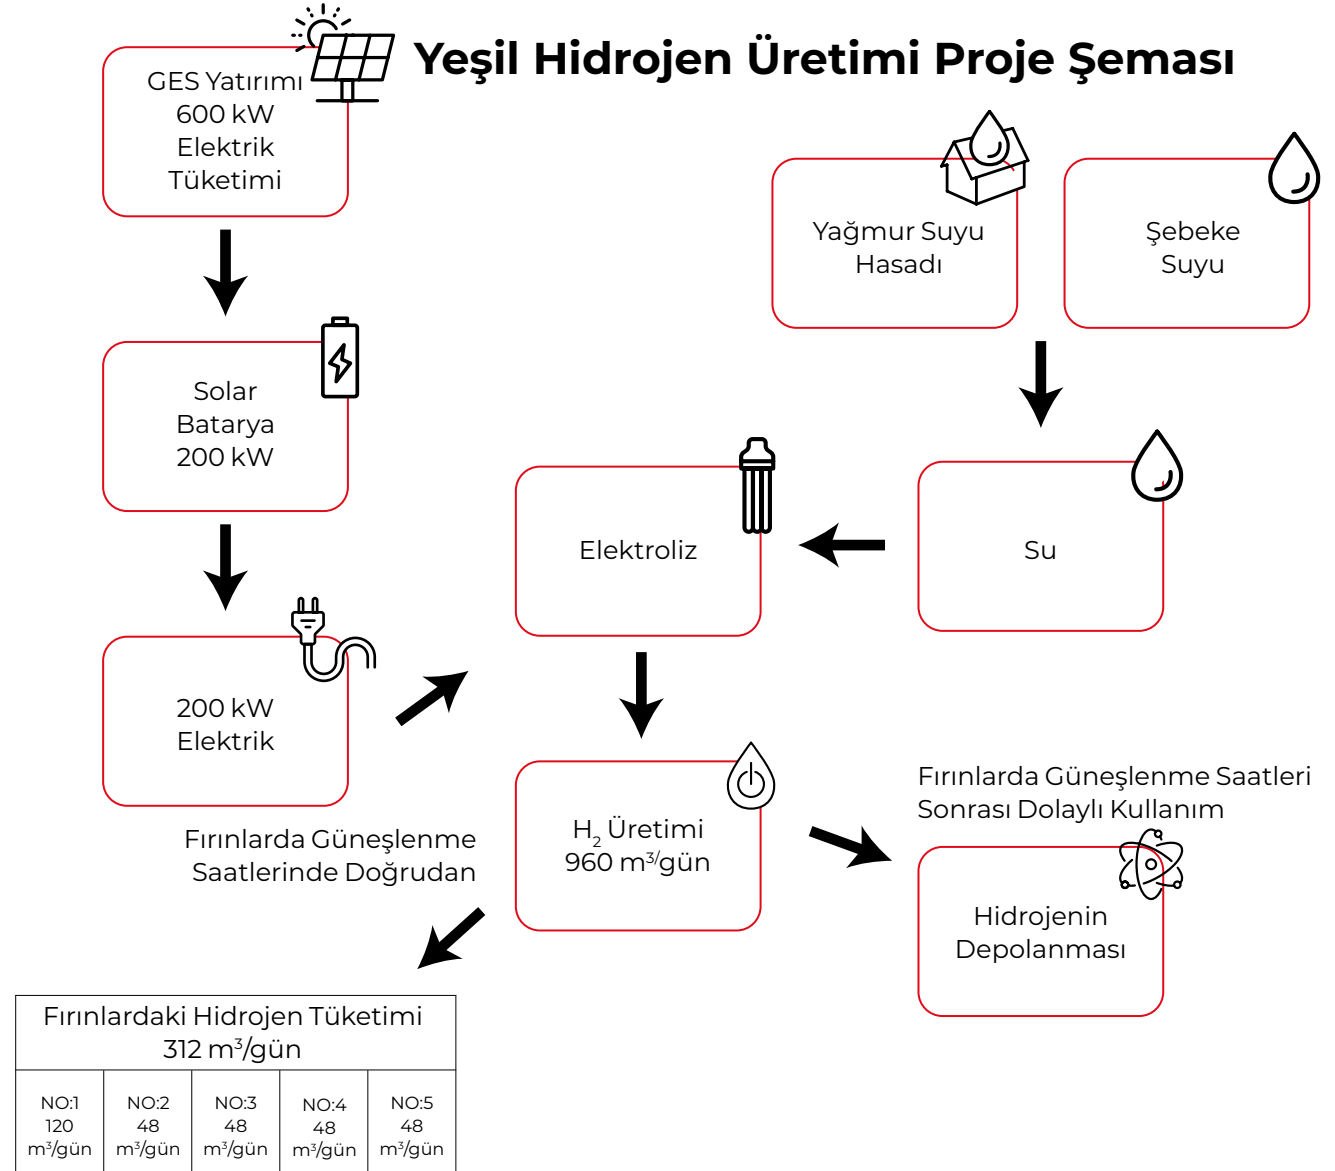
Yeşil Hidrojen Üretimi Proje Şeması

GES Yatırımı
600 kW
Elektrik
Tüketimi

Solar
Batarya
200 kW

200 kW
Elektrik

Fırınlarda Güneşlenme
Saatlerinde Doğrudan

Yağmur Suyu
Hasadı

Şebeke
Suyu

Su

Elektroliz

$H_2$ Üretimi
960 $m^3$/gün

Fırınlarda Güneşlenme Saatleri
Sonrası Dolaylı Kullanım

Hidrojenin
Depolanması

| Fırınlardaki Hidrojen Tüketimi 312 $m^3$/gün | | | | |
|---|---|---|---|---|
| NO:1 120 $m^3$/gün | NO:2 48 $m^3$/gün | NO:3 48 $m^3$/gün | NO:4 48 $m^3$/gün | NO:5 48 $m^3$/gün |